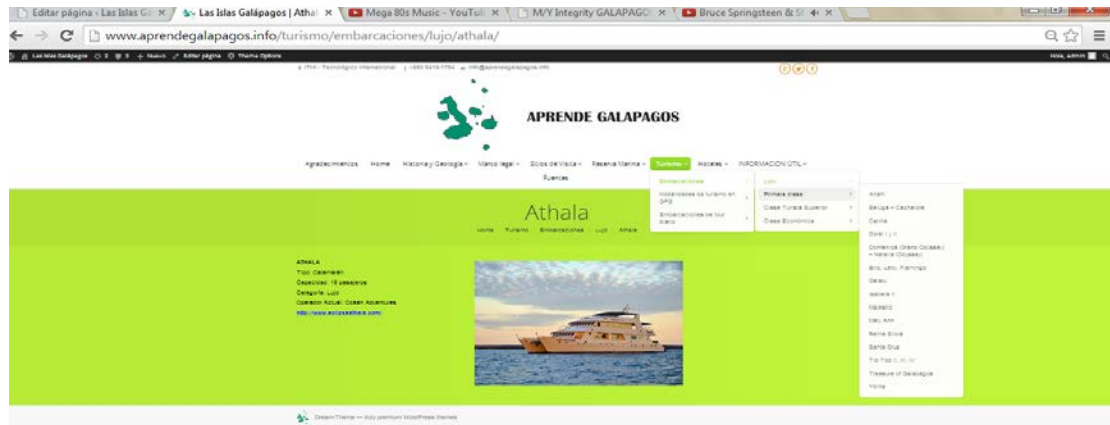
Editar página - Las Islas Ga | Las Islas Galápagos | Athal × | Mega 80s Music - YouTul × | M/Y Integrity GALAPAGO × | Bruce Springsteen & St ×

www.aprendegalapagos.info/turismo/embarcaciones/lujo/athala/

Las Islas Galápagos 3 5 + Nuevo Editar página Theme Options Hola, Admin

APRENDE GALAPAGOS

Agradecimientos Home Historia y Geología Marco legal Sitios de Visita Reserva Marina Turismo Hoteles INFORMACIÓN ÚTIL

Fuentes

Embarcaciones
Modalidades de turismo en GPS
Embarcaciones de tour diario

Lujo
Primera clase
Clase Turista Superior
Clase Económica

Anahi
Beluga + Cachalote
Cerina
Coral I y II
Domenica (Grand Odyssey) + Natalia (Odyssey)
Eric, Letty, Flamingo
Galaxy
Isabela II
Majestic
Mary Ann
Reina Silvia
Santa Cruz
Tip Top II, III, IV
Treasure of Galapagos
Yolita

Athala
Home Turismo Embarcaciones Lujo Athala

ATHALA
Tipo: Catamarán
Capacidad: 16 pasajeros
Categoría: Lujo
Operador Actual: Ocean Adventures
http://www.eclipseathala.com/

DreamTheme — truly premium WordPress themes